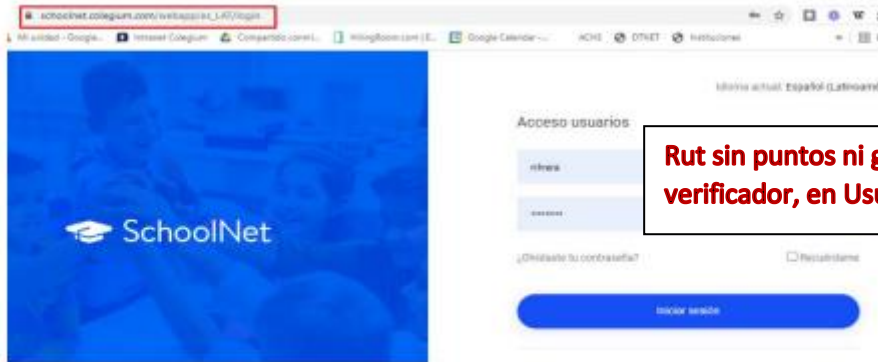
schoolnet.colegium.com/webapp/es_L/#/login

Mi unidad - Google... Intranet Colegium Compartido conmi... HiringRoom.com (E... Google Calendar -... ACHS DTNET Instituciones

SchoolNet

Idioma actual: Español (Latinoam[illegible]

Acceso usuarios

Rut sin puntos ni g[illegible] verificador, en Usu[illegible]

rrivera

••••••••

¿Olvidaste tu contraseña?

Recordarme

Iniciar sesión